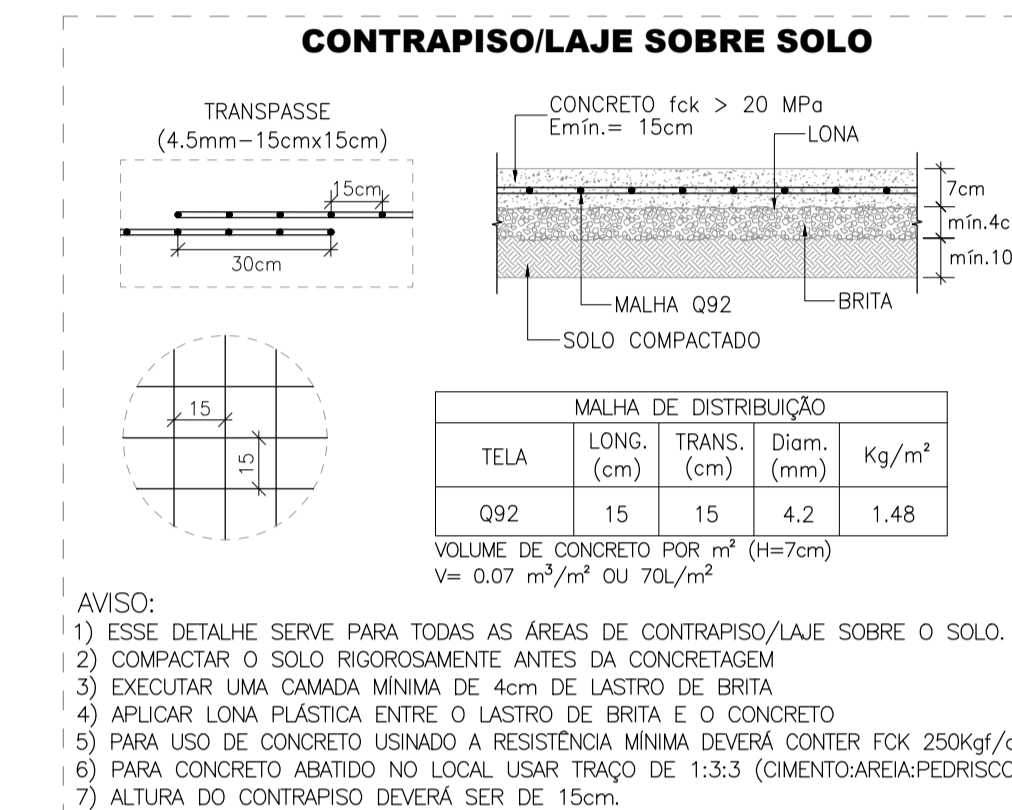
CONTRAPISO/LAJE SOBRE SOLO

TRANSPASSE
(4.5mm-15cmx15cm)

15cm

30cm

CONCRETO fck > 20 MPa
Emín.= 15cm

LONA

7cm

mín.4c

mín.10

MALHA Q92

BRITA

SOLO COMPACTADO

15

15

| MALHA DE DISTRIBUIÇÃO | | | | |
|---|---|---|---|---|
| TELA | LONG. (cm) | TRANS. (cm) | Diam. (mm) | Kg/m² |
| Q92 | 15 | 15 | 4.2 | 1.48 |

VOLUME DE CONCRETO POR m² (H=7cm)
V= 0.07 $m^3/m^2$ OU 70L/$m^2$

AVISO:
1) ESSE DETALHE SERVE PARA TODAS AS ÁREAS DE CONTRAPISO/LAJE SOBRE O SOLO.
2) COMPACTAR O SOLO RIGOROSAMENTE ANTES DA CONCRETAGEM
3) EXECUTAR UMA CAMADA MÍNIMA DE 4cm DE LASTRO DE BRITA
4) APLICAR LONA PLÁSTICA ENTRE O LASTRO DE BRITA E O CONCRETO
5) PARA USO DE CONCRETO USINADO A RESISTÊNCIA MÍNIMA DEVERÁ CONTER FCK 250Kgf/c
6) PARA CONCRETO ABATIDO NO LOCAL USAR TRAÇO DE 1:3:3 (CIMENTO:AREIA:PEDRISCO
7) ALTURA DO CONTRAPISO DEVERÁ SER DE 15cm.